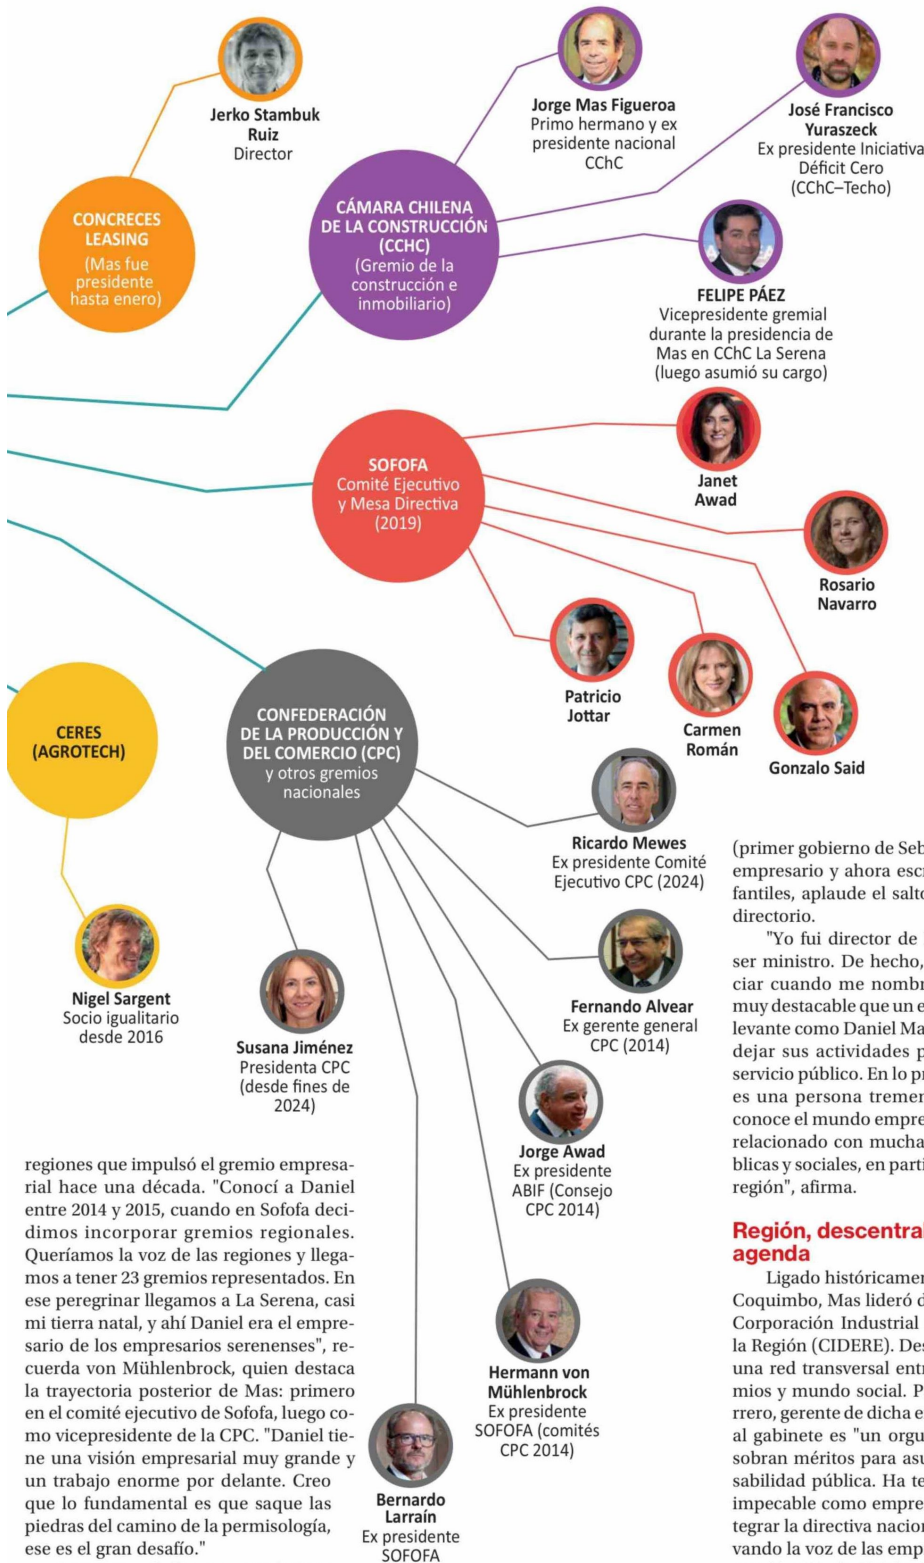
Jerko Stambuk Ruiz
Director

CONCRECES LEASING
(Mas fue presidente hasta enero)

Jorge Mas Figueroa
Primo hermano y ex presidente nacional CChC

José Francisco Yuraszeck
Ex presidente Iniciativa Déficit Cero (CChC–Techo)

CÁMARA CHILENA DE LA CONSTRUCCIÓN (CCHC)
(Gremio de la construcción e inmobiliario)

FELIPE PÁEZ
Vicepresidente gremial durante la presidencia de Mas en CChC La Serena (luego asumió su cargo)

Janet Awad

SOFOFA
Comité Ejecutivo y Mesa Directiva (2019)

Rosario Navarro

Patricio Jottar

Carmen Román

Gonzalo Said

CERES (AGROTECH)

CONFEDERACIÓN DE LA PRODUCCIÓN Y DEL COMERCIO (CPC)
y otros gremios nacionales

Ricardo Mewes
Ex presidente Comité Ejecutivo CPC (2024)

Nigel Sargent
Socio igualitario desde 2016

Fernando Alvear
Ex gerente general CPC (2014)

Susana Jiménez
Presidenta CPC (desde fines de 2024)

Jorge Awad
Ex presidente ABIF (Consejo CPC 2014)

Hermann von Mühlenbrock
Ex presidente SOFOFA (comités CPC 2014)

Bernardo Larraín
Ex presidente SOFOFA

regiones que impulsó el gremio empresarial hace una década. "Conocí a Daniel entre 2014 y 2015, cuando en Sofofa decidimos incorporar gremios regionales. Queríamos la voz de las regiones y llegamos a tener 23 gremios representados. En ese peregrinar llegamos a La Serena, casi mi tierra natal, y ahí Daniel era el empresario de los empresarios serenenses", recuerda von Mühlenbrock, quien destaca la trayectoria posterior de Mas: primero en el comité ejecutivo de Sofofa, luego como vicepresidente de la CPC. "Daniel tiene una visión empresarial muy grande y un trabajo enorme por delante. Creo que lo fundamental es que saque las piedras del camino de la permisología, ese es el gran desafío."

(primer gobierno de Seb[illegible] empresario y ahora esc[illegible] fantiles, aplaude el salto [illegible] directorio.

"Yo fui director de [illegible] ser ministro. De hecho, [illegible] ciar cuando me nombr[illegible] muy destacable que un e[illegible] levante como Daniel Ma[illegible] dejar sus actividades p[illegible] servicio público. En lo pr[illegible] es una persona tremen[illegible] conoce el mundo empre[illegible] relacionado con mucha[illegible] blicas y sociales, en parti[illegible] región", afirma.

Región, descentral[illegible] agenda

Ligado históricamen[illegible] Coquimbo, Mas lideró d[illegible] Corporación Industrial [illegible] la Región (CIDERE). Des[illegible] una red transversal entr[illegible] mios y mundo social. P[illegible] rrero, gerente de dicha e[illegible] al gabinete es "un orgu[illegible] sobran méritos para asu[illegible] sabilidad pública. Ha te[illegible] impecable como empre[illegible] tegrar la directiva nacior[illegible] vando la voz de las emp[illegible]